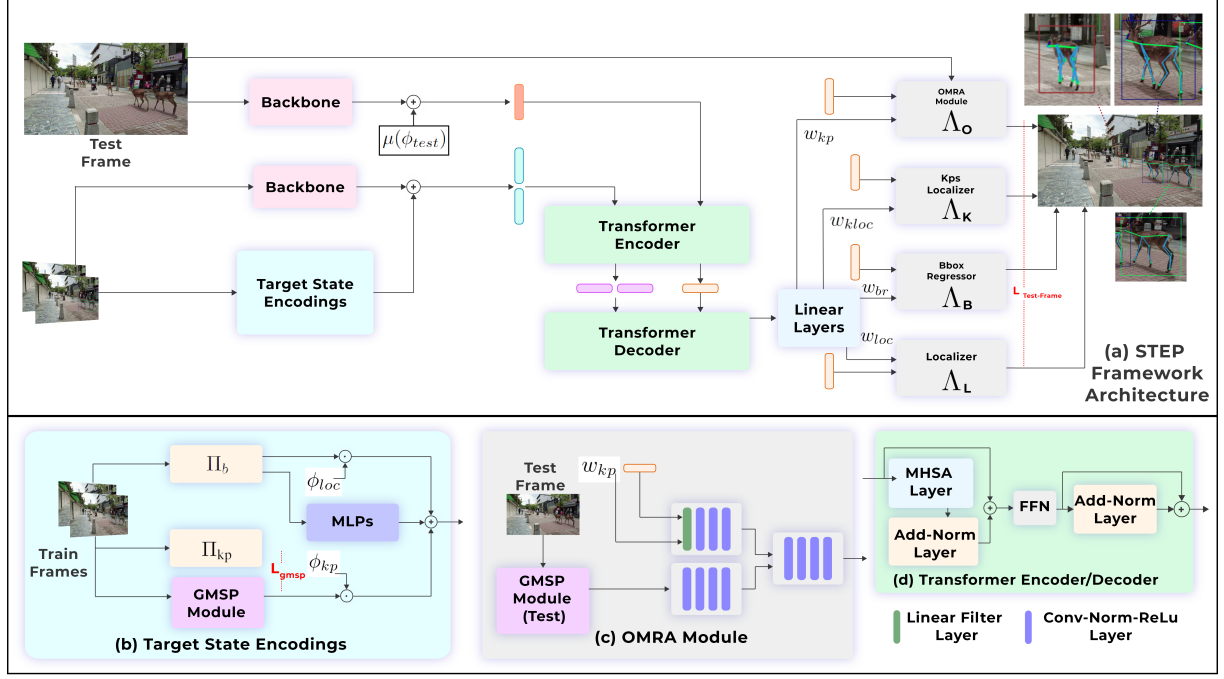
Test Frame

Backbone

$\mu(\phi_{test})$

Backbone

Target State Encodings

Transformer Encoder

Transformer Decoder

Linear Layers

$w_{kp}$

$w_{kloc}$

$w_{br}$

$w_{loc}$

OMRA Module $\Lambda_O$

Kps Localizer $\Lambda_K$

Bbox Regressor $\Lambda_B$

Localizer $\Lambda_L$

$L_{Test\text{-}Frame}$

(a) STEP Framework Architecture

Train Frames

$\Pi_b$

$\phi_{loc}$

MLPs

$\Pi_{kp}$

$L_{gmsp}$

$\phi_{kp}$

GMSP Module

(b) Target State Encodings

Test Frame

$w_{kp}$

GMSP Module (Test)

(c) OMRA Module

MHSA Layer

Add-Norm Layer

FFN

Add-Norm Layer

(d) Transformer Encoder/Decoder

Linear Filter Layer

Conv-Norm-ReLu Layer